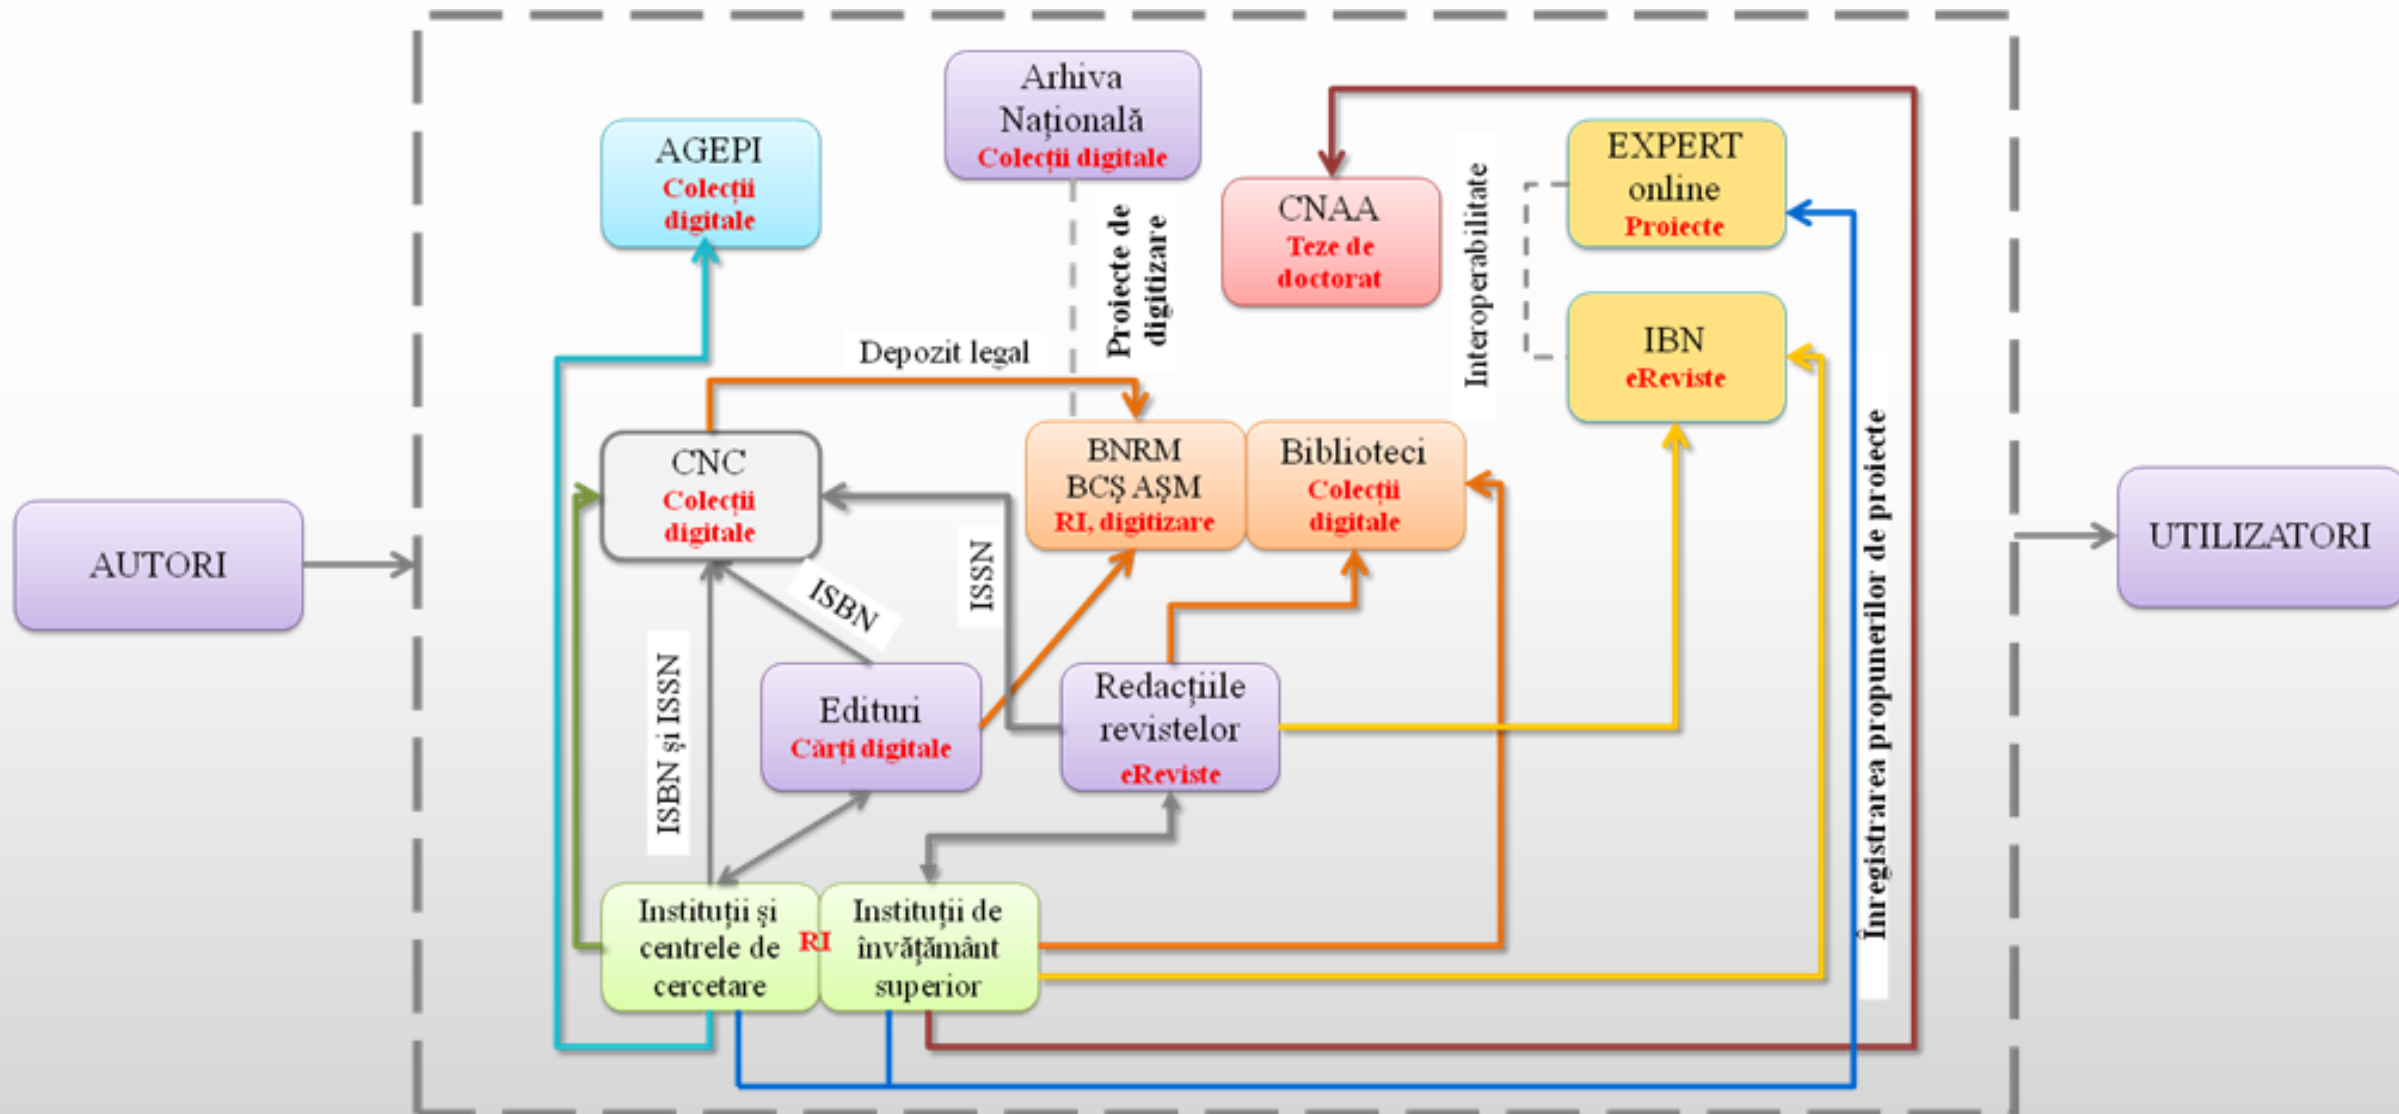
AUTORI

AGEPI
Colecții digitale

Arhiva Națională
Colecții digitale

Proiecte de digitizare

CNAA
Teze de doctorat

Interoperabilitate

EXPERT online
Proiecte

IBN
eReviste

Depozit legal

CNC
Colecții digitale

BNRM
BCȘ AȘM
RI, digitizare

Biblioteci
Colecții digitale

ISSN

ISBN

ISBN și ISSN

Edituri
Cărți digitale

Redacțiile revistelor
eReviste

Înregistrarea propunerilor de proiecte

UTILIZATORI

Instituții și centrele de cercetare

RI

Instituții de învățământ superior